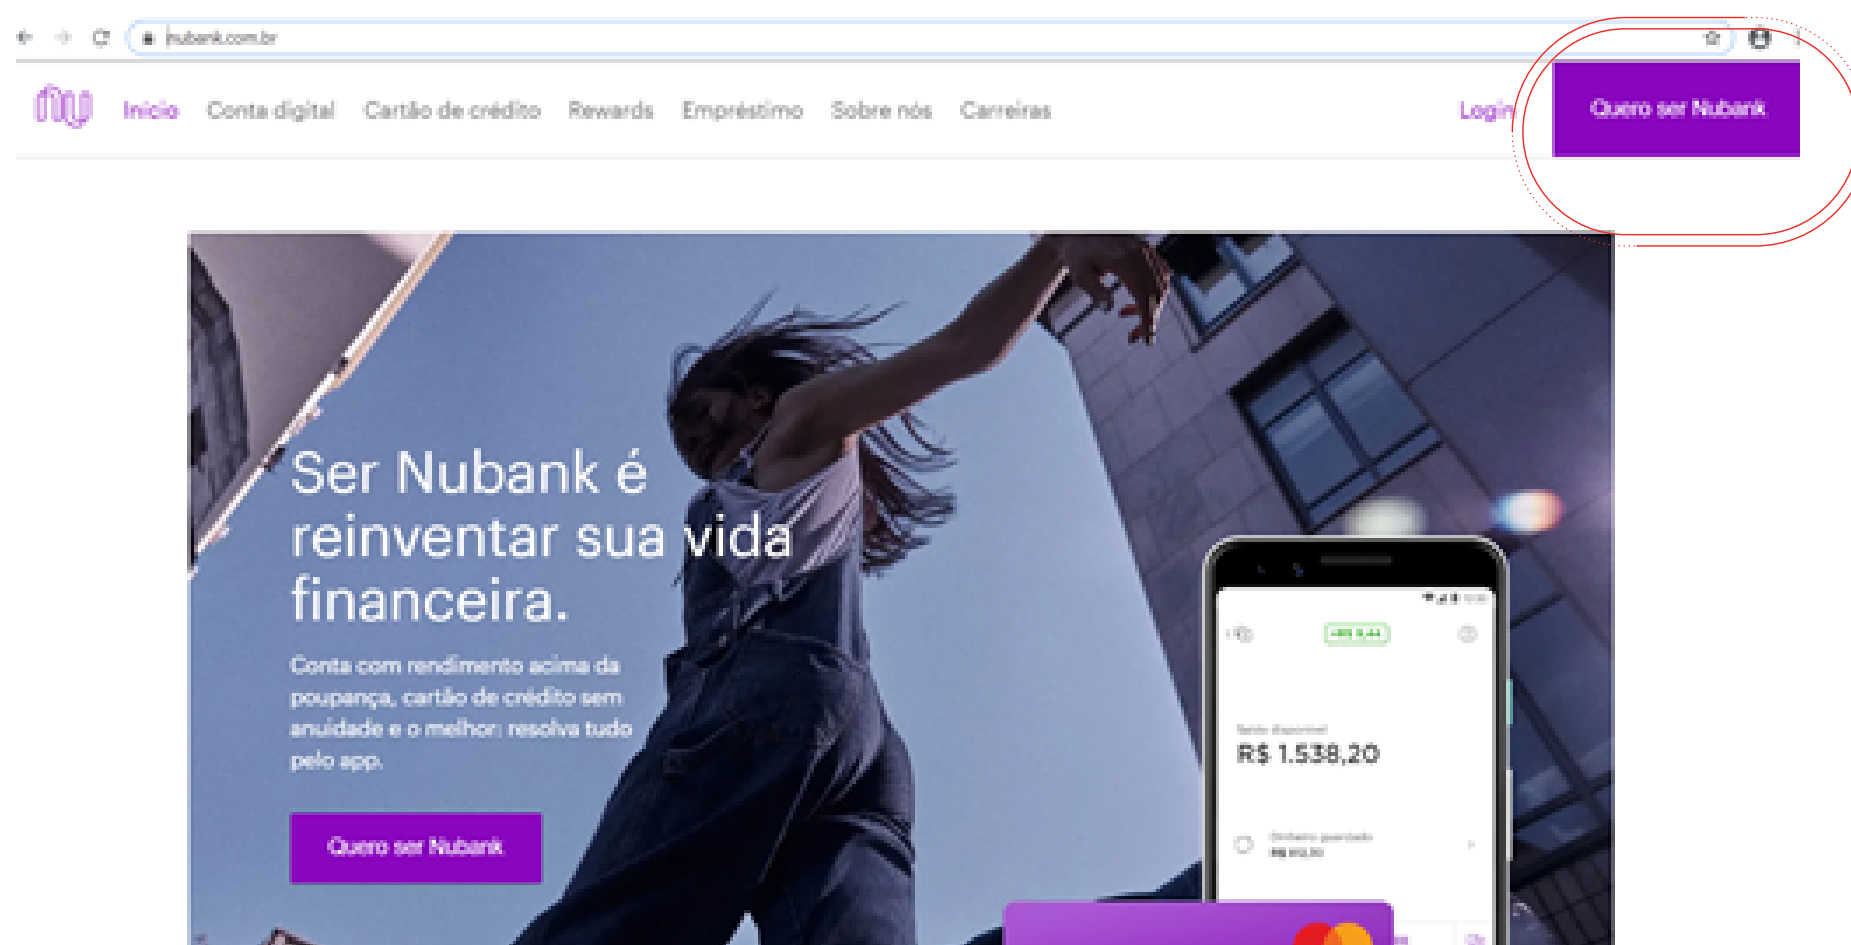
nubank.com.br

nu Início Conta digital Cartão de crédito Rewards Empréstimo Sobre nós Carreiras Login Quero ser Nubank

Ser Nubank é reinventar sua vida financeira.

Conta com rendimento acima da poupança, cartão de crédito sem anuidade e o melhor: resolva tudo pelo app.

Quero ser Nubank

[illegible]

R$ 1.538,20

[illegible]